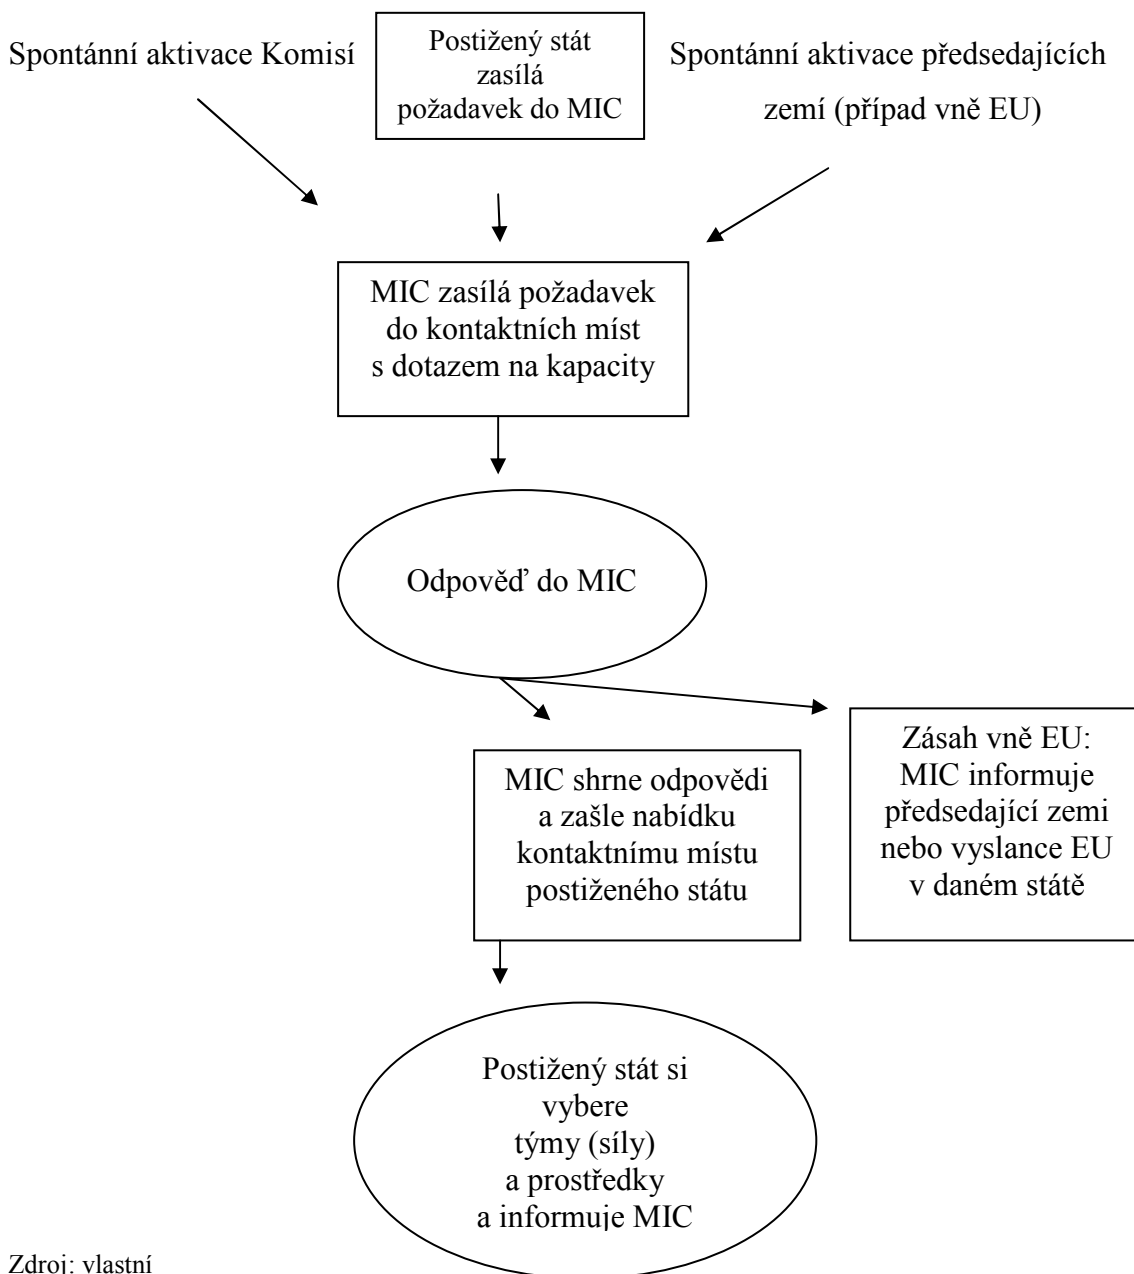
Spontánní aktivace Komisí

Postižený stát zasílá požadavek do MIC

Spontánní aktivace předsedajících zemí (případ vně EU)

MIC zasílá požadavek do kontaktních míst s dotazem na kapacity

Odpověď do MIC

MIC shrne odpovědi a zašle nabídku kontaktnímu místu postiženého státu

Zásah vně EU: MIC informuje předsedající zemi nebo vyslance EU v daném státě

Postižený stát si vybere týmy (síly) a prostředky a informuje MIC

Zdroj: vlastní